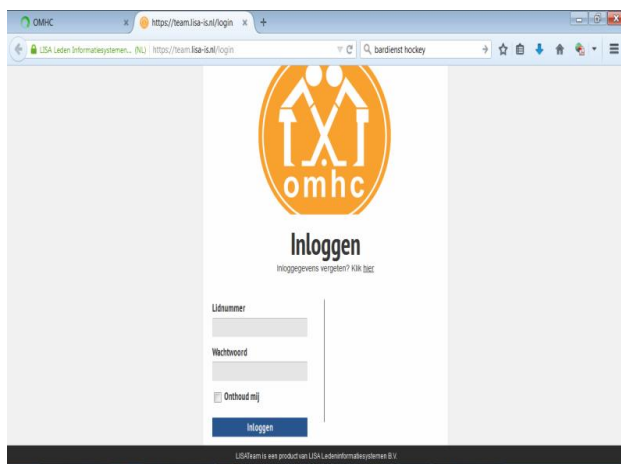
OMHC
https://team.lisa-is.nl/login
+
LISA Leden Informatiesystemen... (NL) | https://team.lisa-is.nl/login
bardienst hockey

omhc

Inloggen
Inloggegevens vergeten? Klik hier

Lidnummer

Wachtwoord

Onthoud mij

Inloggen

LISATeam is een product van LISA Ledeninformatiesystemen B.V.